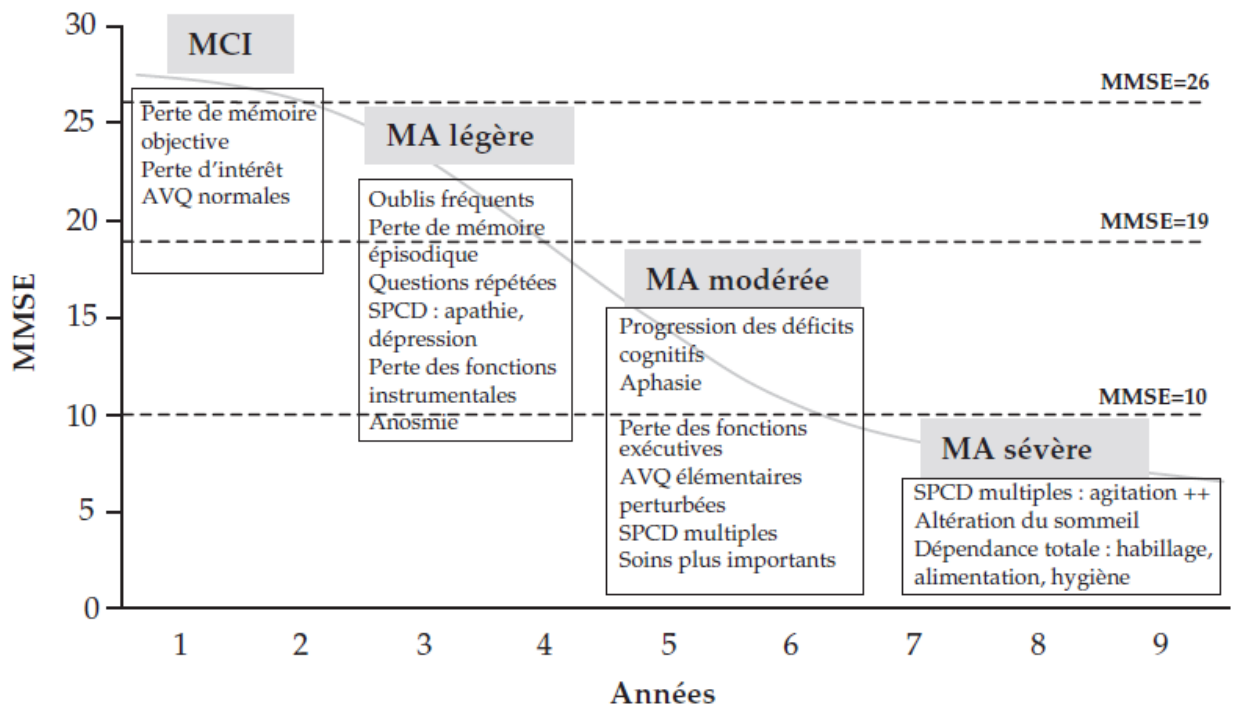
30
25
20
15
10
5
0

MMSE

MCI

Perte de mémoire objective
Perte d'intérêt
AVQ normales

MMSE=26

MA légère

Oublis fréquents
Perte de mémoire épisodique
Questions répétées
SPCD : apathie, dépression
Perte des fonctions instrumentales
Anosmie

MMSE=19

MA modérée

Progression des déficits cognitifs
Aphasie
Perte des fonctions exécutives
AVQ élémentaires perturbées
SPCD multiples
Soins plus importants

MMSE=10

MA sévère

SPCD multiples : agitation ++
Altération du sommeil
Dépendance totale : habillage, alimentation, hygiène

1 2 3 4 5 6 7 8 9

Années